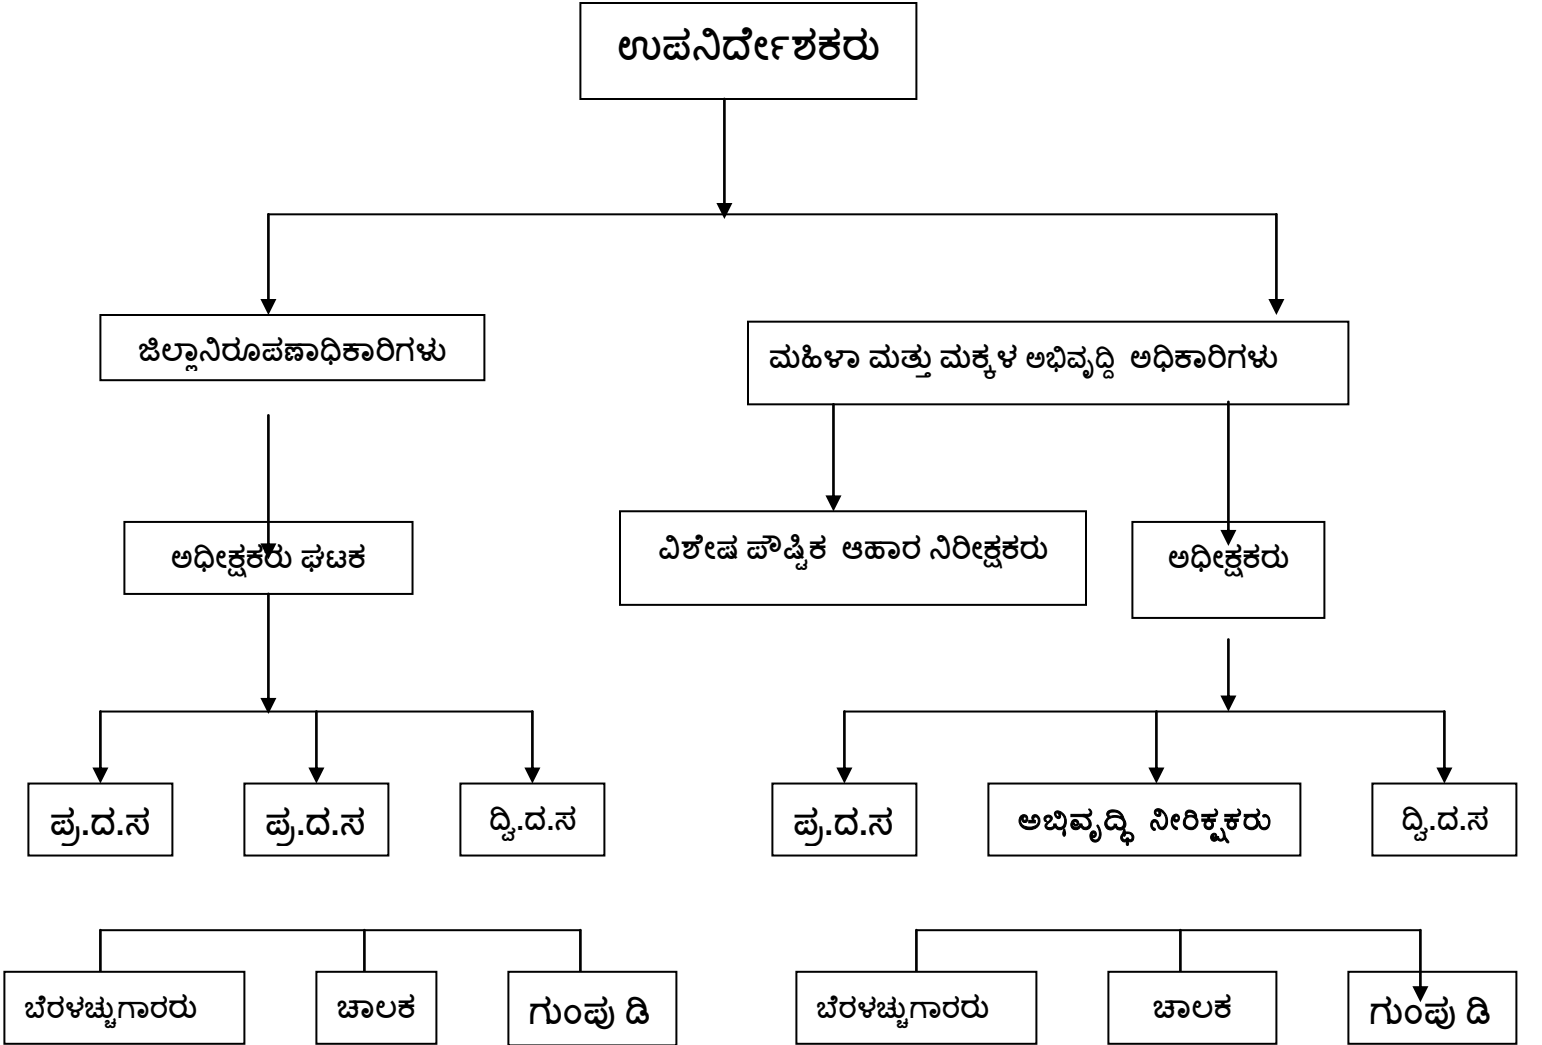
ಉಪನಿರ್ದೇಶಕರು

ಜಿಲ್ಲಾನಿರೂಪಣಾಧಿಕಾರಿಗಳು

ಮಹಿಳಾ ಮತ್ತು ಮಕ್ಕಳ ಅಭಿವೃದ್ದಿ ಅಧಿಕಾರಿಗಳು

ಅಧೀಕ್ಷಕರು ಘಟಕ

ವಿಶೇಷ ಪೌಷ್ಠಿಕ ಆಹಾರ ನಿರೀಕ್ಷಕರು

ಅಧೀಕ್ಷಕರು

ಪ್ರ.ದ.ಸ

ಪ್ರ.ದ.ಸ

ದ್ವಿ.ದ.ಸ

ಪ್ರ.ದ.ಸ

ಅಭಿವೃದ್ಧಿ ನೀರಿಕ್ಷಕರು

ದ್ವಿ.ದ.ಸ

ಬೆರಳಚ್ಚುಗಾರರು

ಚಾಲಕ

ಗುಂಪು ಡಿ

ಬೆರಳಚ್ಚುಗಾರರು

ಚಾಲಕ

ಗುಂಪು ಡಿ